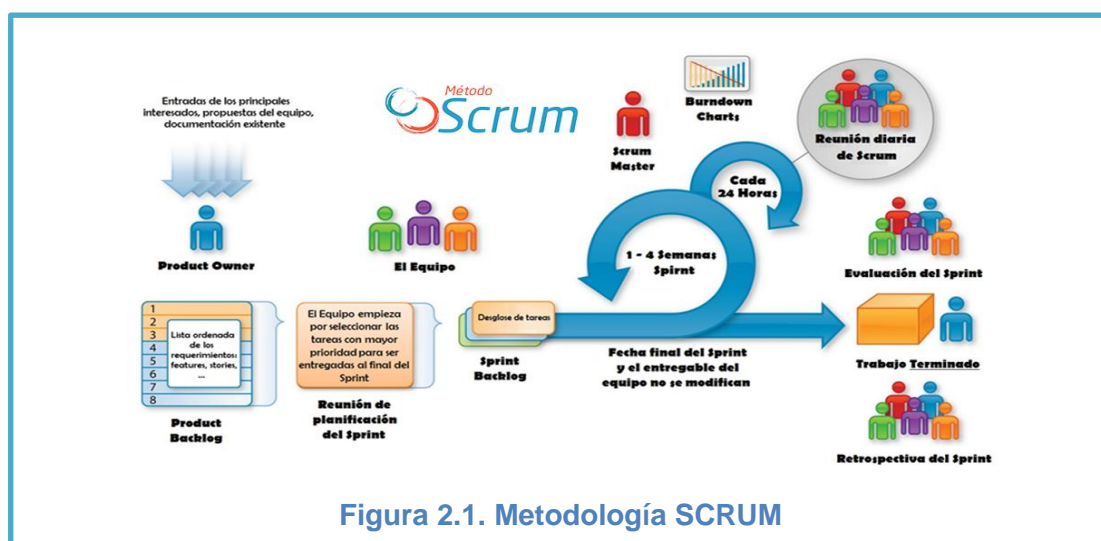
Método
Scrum

Entradas de los principales interesados, propuestas del equipo, documentación existente

Product Owner

Scrum Master

Burndown Charts

Reunión diaria de Scrum

Cada 24 Horas

El Equipo

1 - 4 Semanas Spirnt

Evaluación del Sprint

1
2
3
4
5
6
7
8

Lista ordenada de los requerimientos: features, stories, ...

Product Backlog

El Equipo empieza por seleccionar las tareas con mayor prioridad para ser entregadas al final del Sprint

Reunión de planificación del Sprint

Desglose de tareas

Sprint Backlog

Fecha final del Sprint y el entregable del equipo no se modifican

Trabajo Terminado

Retrospectiva del Sprint

Figura 2.1. Metodología SCRUM